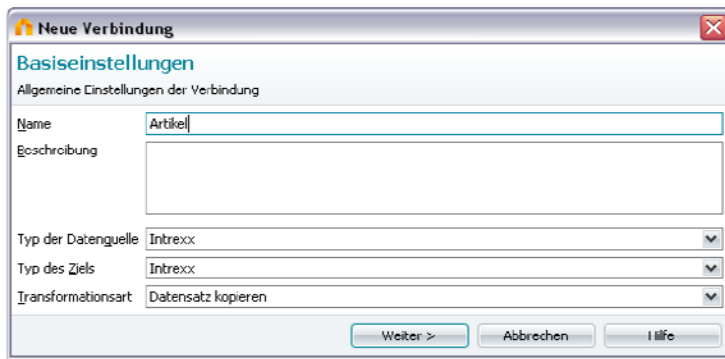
Neue Verbindung

Basiseinstellungen

Allgemeine Einstellungen der Verbindung

Name Artikel

Beschreibung

Typ der Datenquelle Intrexx

Typ des Ziels Intrexx

Transformationsart Datensatz kopieren

Weiter > Abbrechen Hilfe